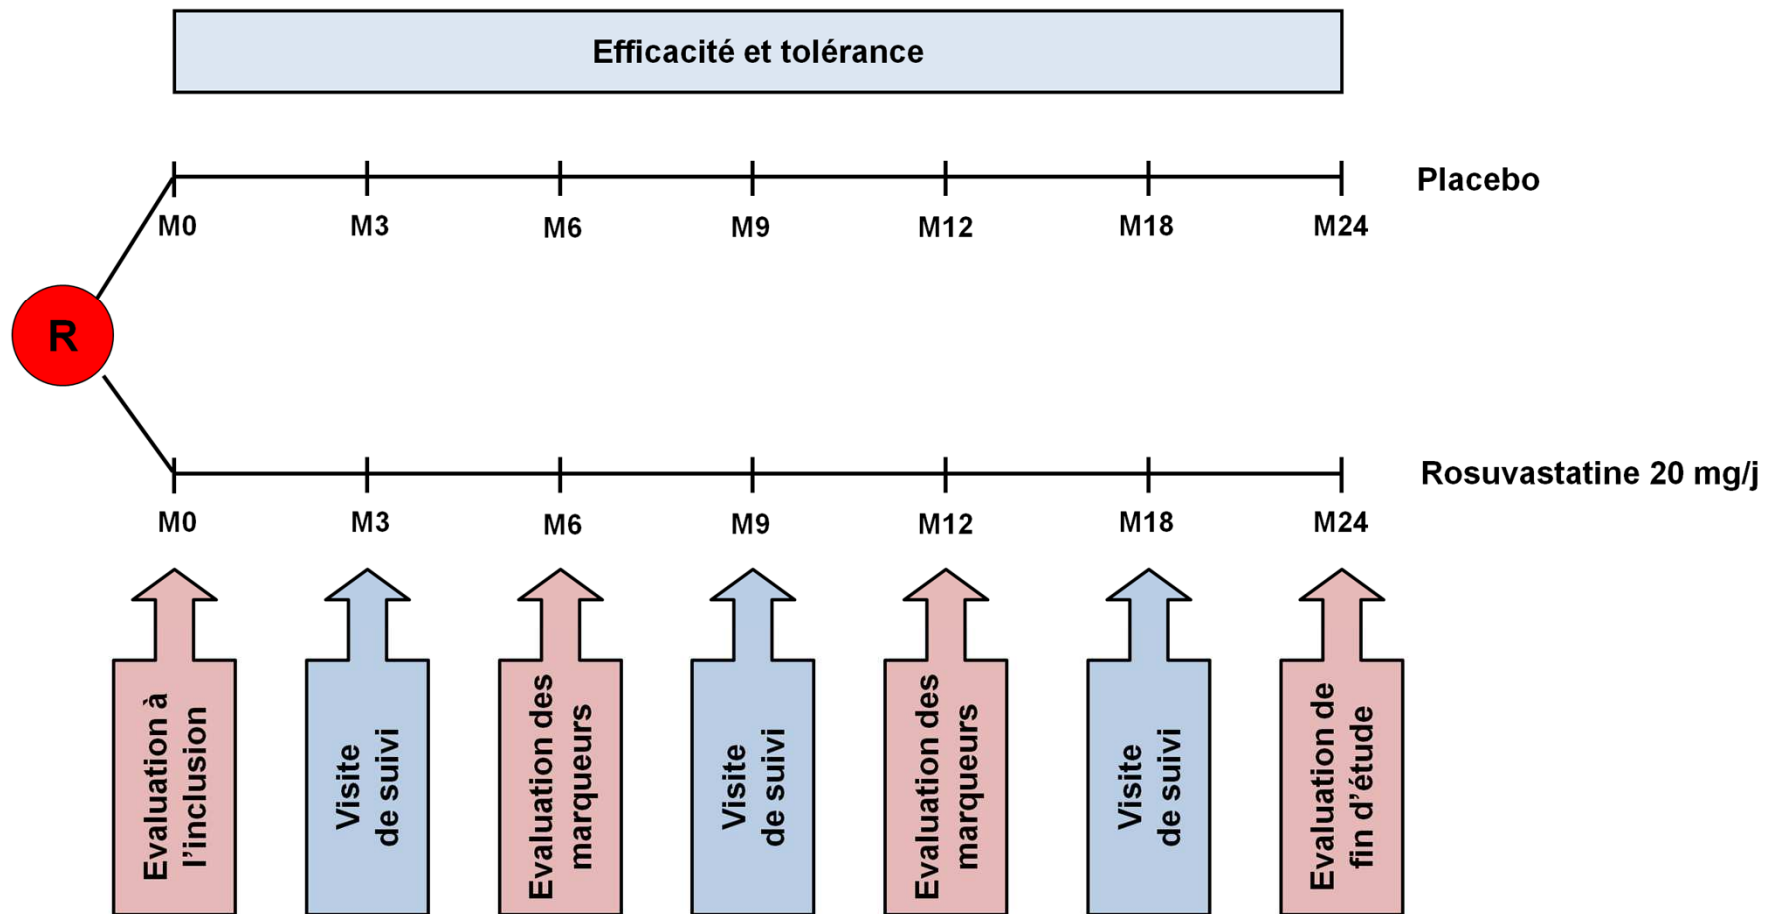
Efficacité et tolérance

Placebo

M0 M3 M6 M9 M12 M18 M24

R

Rosuvastatine 20 mg/j

M0 M3 M6 M9 M12 M18 M24

Evaluation à l'inclusion

Visite de suivi

Evaluation des marqueurs

Visite de suivi

Evaluation des marqueurs

Visite de suivi

Evaluation de fin d'étude